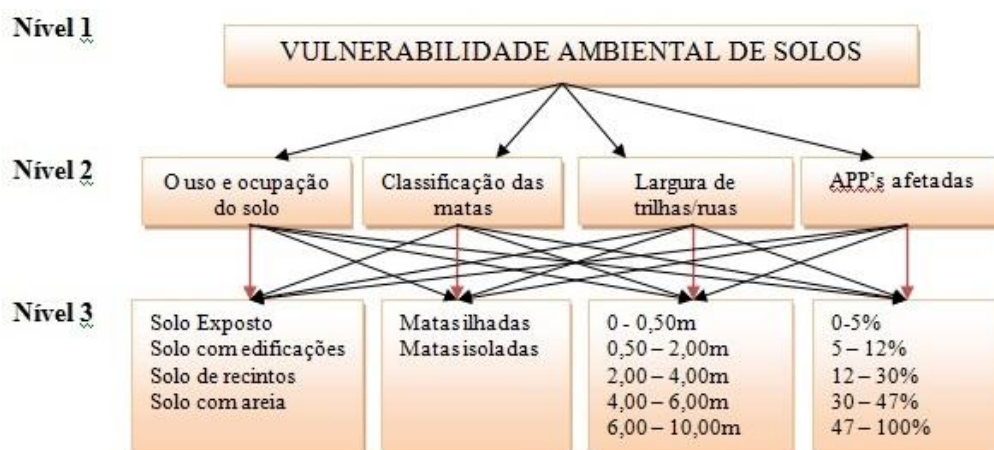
Nível 1

VULNERABILIDADE AMBIENTAL DE SOLOS

Nível 2

O uso e ocupação do solo

Classificação das matas

Largura de trilhas/ruas

APP's afetadas

Nível 3

Solo Exposto
Solo com edificações
Solo de recintos
Solo com areia

Matas ilhadas
Matas isoladas

0 - 0,50m
0,50 – 2,00m
2,00 – 4,00m
4,00 – 6,00m
6,00 – 10,00m

0-5%
5 – 12%
12 – 30%
30 – 47%
47 – 100%